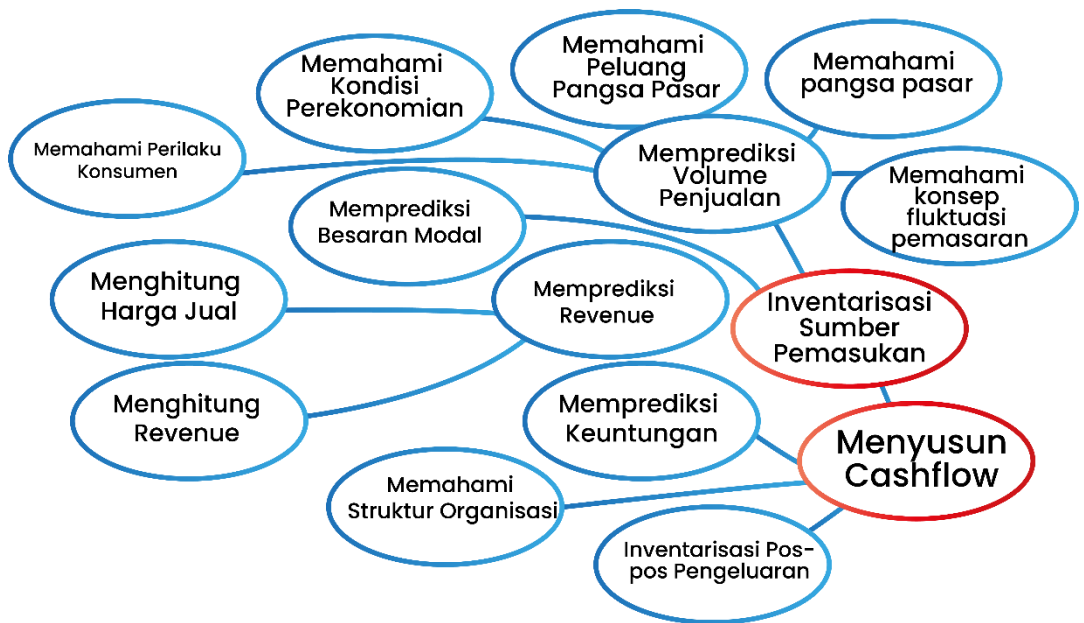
Memahami Kondisi Perekonomian

Memahami Peluang Pangsa Pasar

Memahami pangsa pasar

Memahami Perilaku Konsumen

Memprediksi Volume Penjualan

Memahami konsep fluktuasi pemasaran

Memprediksi Besaran Modal

Menghitung Harga Jual

Memprediksi Revenue

Inventarisasi Sumber Pemasukan

Menghitung Revenue

Memprediksi Keuntungan

Menyusun Cashflow

Memahami Struktur Organisasi

Inventarisasi Pos-pos Pengeluaran